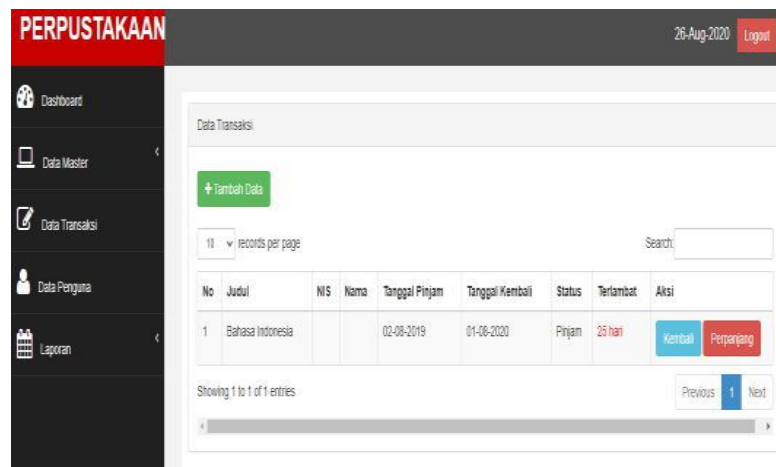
PERPUSTAKAAN

26-Aug-2020 Logout

Dashboard

Data Master

Data Transaksi

Data Pengguna

Laporan

Data Transaksi

+ Tambah Data

10 records per page

Search:

| No | Judul | NIS | Nama | Tanggal Pinjam | Tanggal Kembali | Status | Terlambat | Aksi |
|---|---|---|---|---|---|---|---|---|
| 1 | Bahasa Indonesia | | | 02-08-2019 | 01-08-2020 | Pinjam | 25 hari | Kembali Perpanjang |

Showing 1 to 1 of 1 entries

Previous 1 Next